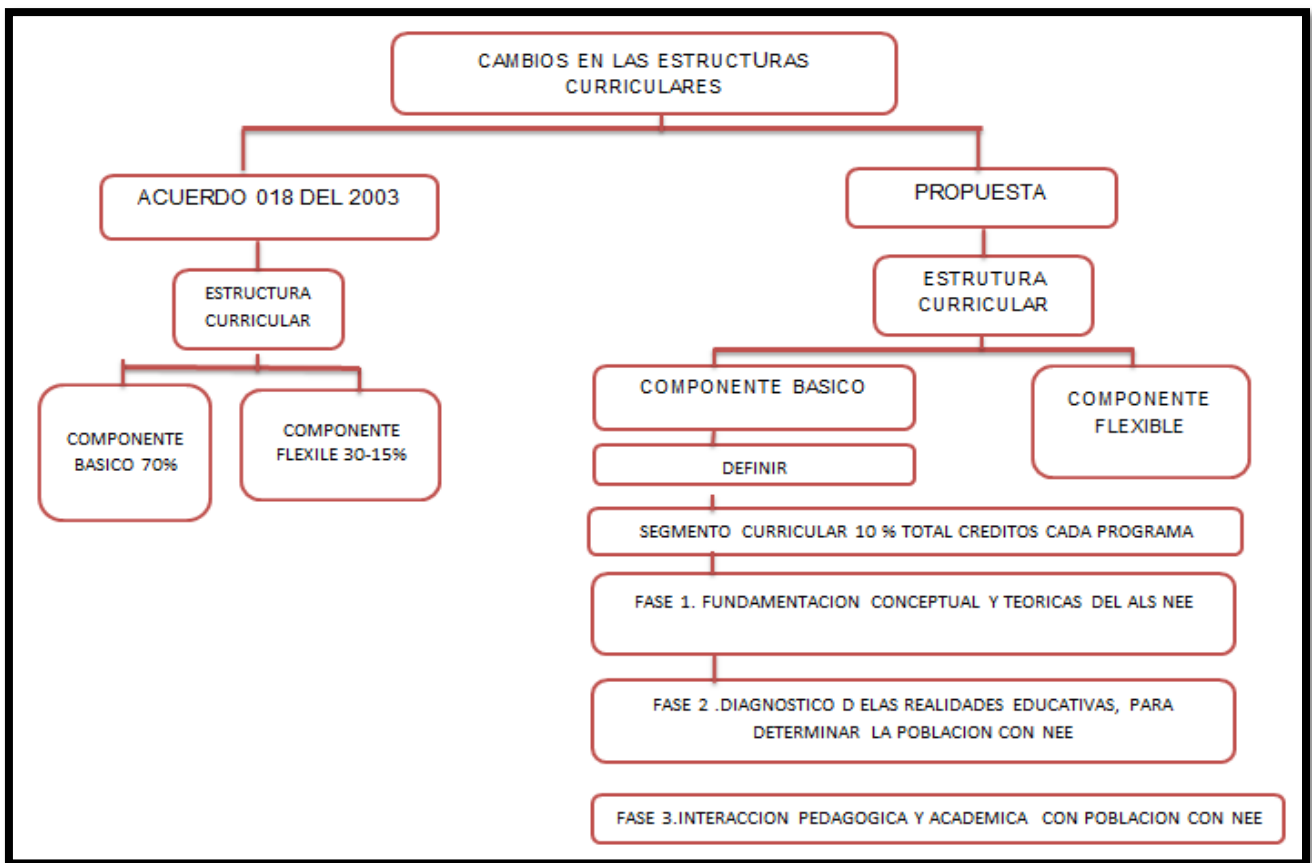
CAMBIOS EN LAS ESTRUCTURAS CURRICULARES

ACUERDO 018 DEL 2003

ESTRUCTURA CURRICULAR

COMPONENTE BASICO 70%

COMPONENTE FLEXILE 30-15%

PROPUESTA

ESTRUTURA CURRICULAR

COMPONENTE BASICO

COMPONENTE FLEXIBLE

DEFINIR

SEGMENTO CURRICULAR 10 % TOTAL CREDITOS CADA PROGRAMA

FASE 1. FUNDAMENTACION CONCEPTUAL Y TEORICAS DEL ALS NEE

FASE 2 .DIAGNOSTICO D ELAS REALIDADES EDUCATIVAS, PARA DETERMINAR LA POBLACION CON NEE

FASE 3.INTERACCION PEDAGOGICA Y ACADEMICA CON POBLACION CON NEE